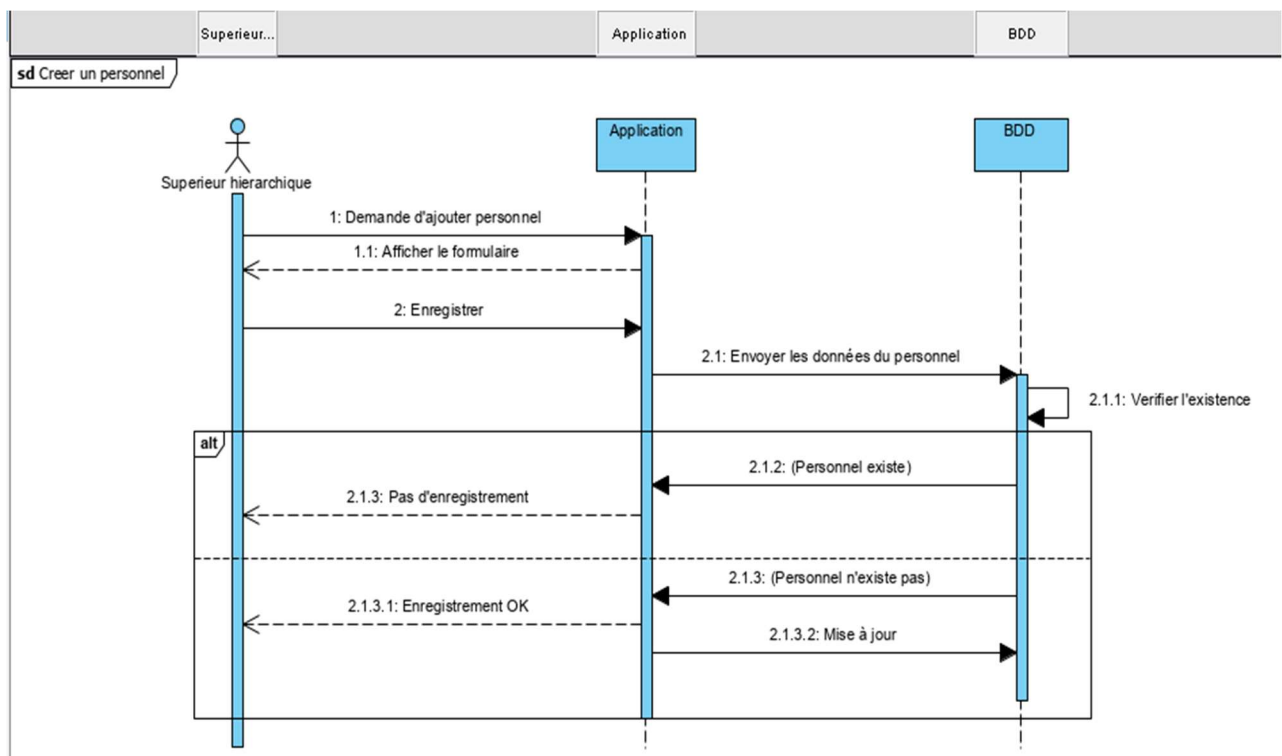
Superieur...

Application

BDD

sd Creer un personnel

Superieur hierarchique

Application

BDD

1: Demande d'ajouter personnel

1.1: Afficher le formulaire

2: Enregistrer

2.1: Envoyer les données du personnel

2.1.1: Verifier l'existence

alt

2.1.2: (Personnel existe)

2.1.3: Pas d'enregistrement

2.1.3: (Personnel n'existe pas)

2.1.3.1: Enregistrement OK

2.1.3.2: Mise à jour